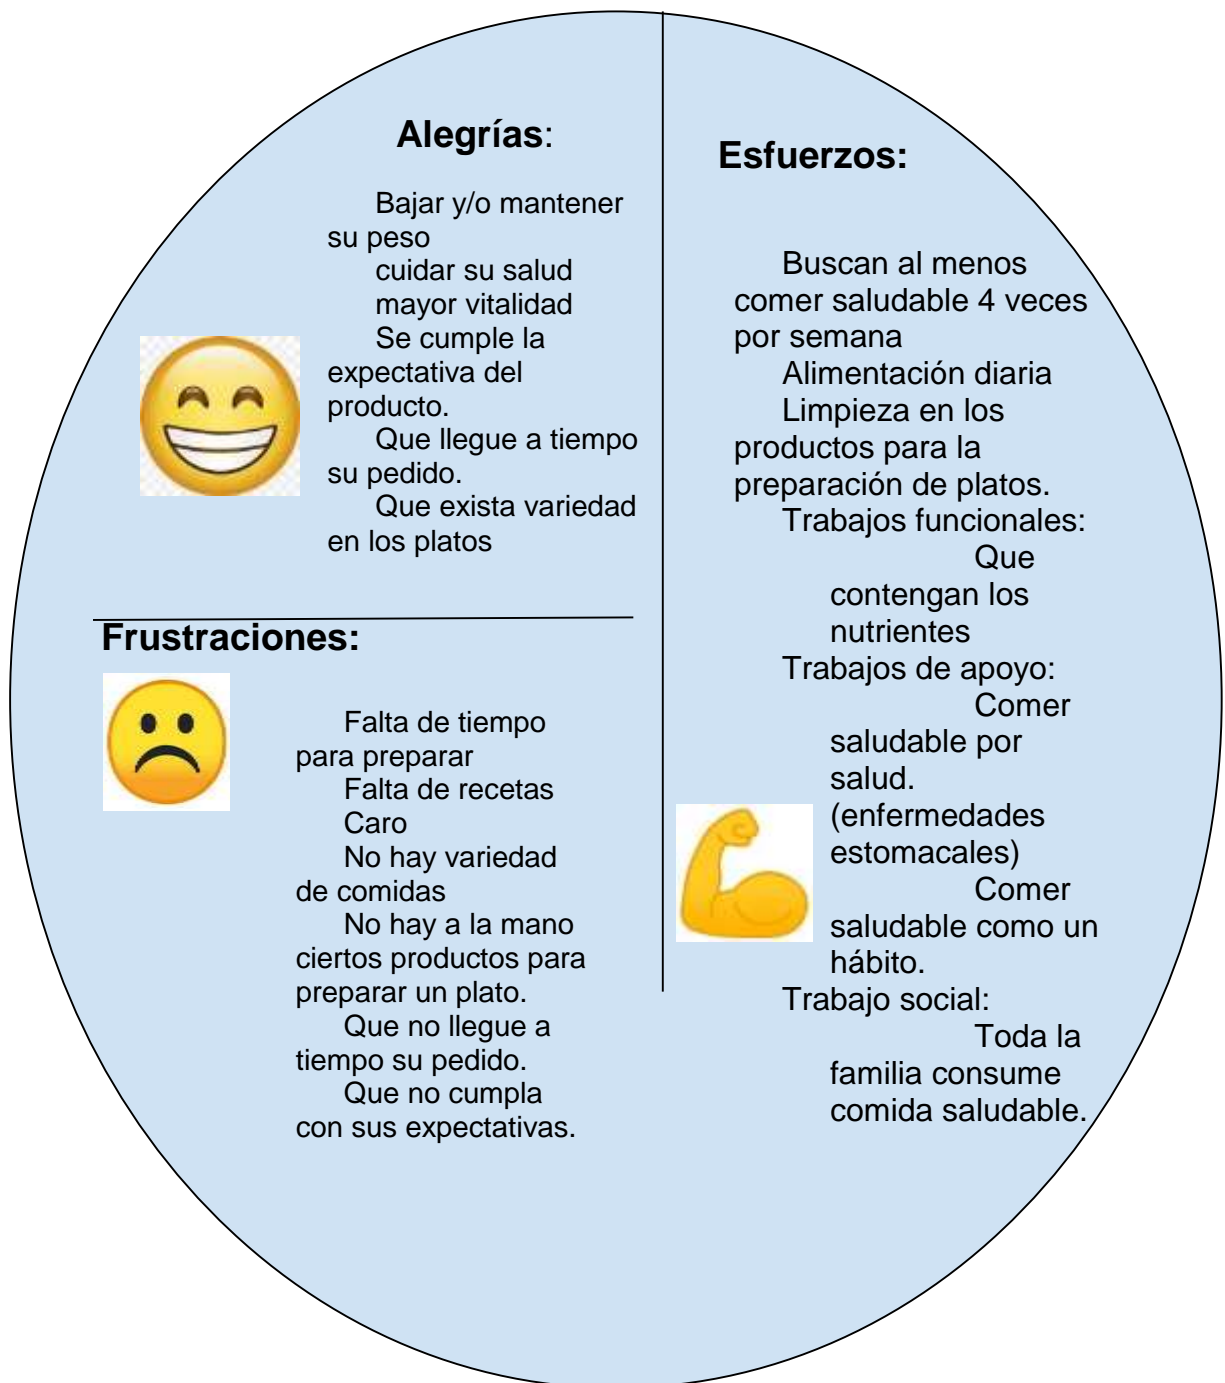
Alegrías:

Bajar y/o mantener su peso

cuidar su salud

mayor vitalidad

Se cumple la expectativa del producto.

Que llegue a tiempo su pedido.

Que exista variedad en los platos

Frustraciones:

Falta de tiempo para preparar

Falta de recetas

Caro

No hay variedad de comidas

No hay a la mano ciertos productos para preparar un plato.

Que no llegue a tiempo su pedido.

Que no cumpla con sus expectativas.

Esfuerzos:

Buscan al menos comer saludable 4 veces por semana

Alimentación diaria

Limpieza en los productos para la preparación de platos.

Trabajos funcionales:

Que contengan los nutrientes

Trabajos de apoyo:

Comer saludable por salud. (enfermedades estomacales)

Comer saludable como un hábito.

Trabajo social:

Toda la familia consume comida saludable.